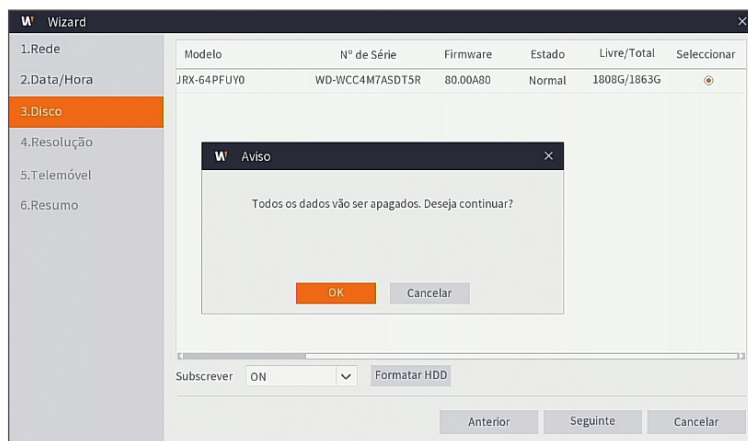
W Wizard
×

1.Rede
2.Data/Hora
3.Disco
4.Resolução
5.Telemóvel
6.Resumo

| Modelo | Nº de Série | Firmware | Estado | Livre/Total | Seleccionar |
|---|---|---|---|---|---|
| JRX-64PFUY0 | WD-WCC4M7ASDT5R | 80.00A80 | Normal | 1808G/1863G | ⦿ |

W Aviso ×

Todos os dados vão ser apagados. Deseja continuar?

OK Cancelar

Subscrever ON Formatar HDD

Anterior Seguinte Cancelar